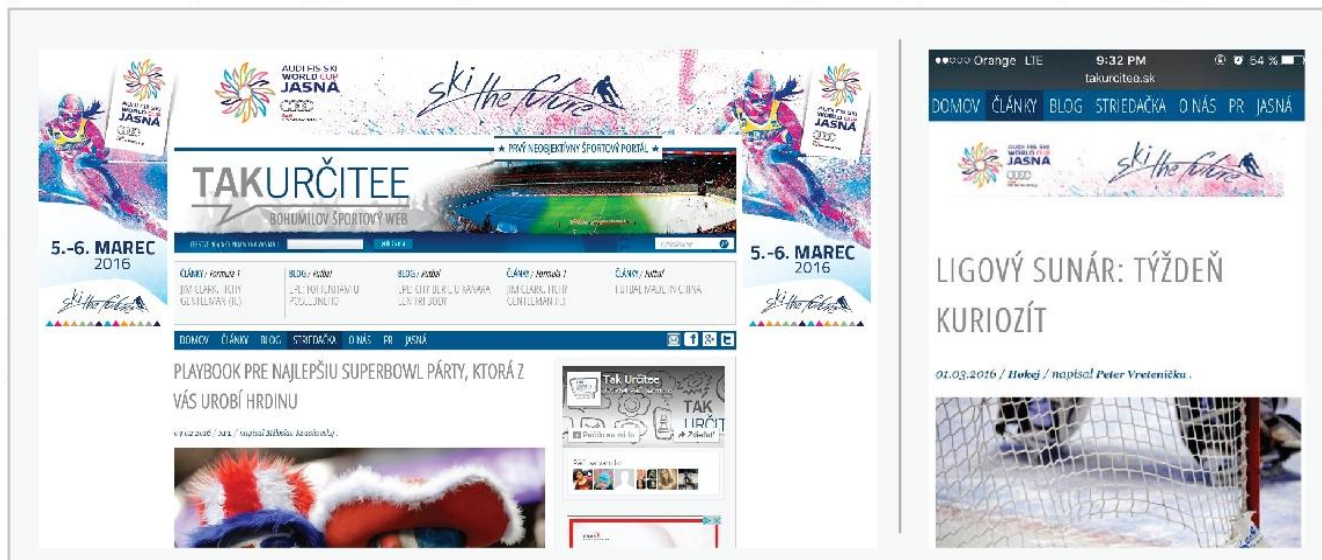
AUDI FIS SKI WORLD CUP JASNÁ

ski the future

AUDI FIS SKI WORLD CUP JASNÁ

5.-6. MAREC 2016

ski the future

★ PRVÝ NEOBJEKTÍVNY ŠPORTOVÝ PORTÁL ★

TAKURČITEE

BOHUMILOV ŠPORTOVÝ WEB

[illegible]

ČLÁNKY / Formula 1
JIM CLARK. TICHÝ GENTLEMAN (II.)

BLOG / Futbal
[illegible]

BLOG / Futbal
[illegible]

ČLÁNKY / Formula 1
JIM CLARK. TICHÝ GENTLEMAN (I.)

ČLÁNKY / Futbal
FUTBAL MADE IN CHINA

AUDI FIS SKI WORLD CUP JASNÁ

5.-6. MAREC 2016

ski the future

DOMOV ČLÁNKY BLOG STRIEDAČKA O NÁS PR JASNÁ

PLAYBOOK PRE NAJLEPŠIU SUPERBOWL PÁRTY, KTORÁ Z VÁS UROBÍ HRDINU

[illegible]

Tak Určitee

TAK URČIT

Páči sa mi to

Zdieľať

●●○○○ Orange LTE 9:32 PM 54 %

takurcitee.sk

DOMOV ČLÁNKY BLOG STRIEDAČKA O NÁS PR JASNÁ

AUDI FIS SKI WORLD CUP JASNÁ

ski the future

LIGOVÝ SUNÁR: TÝŽDEŇ KURIOZÍT

01.03.2016 / Hokej / napísal Peter Vretenička .